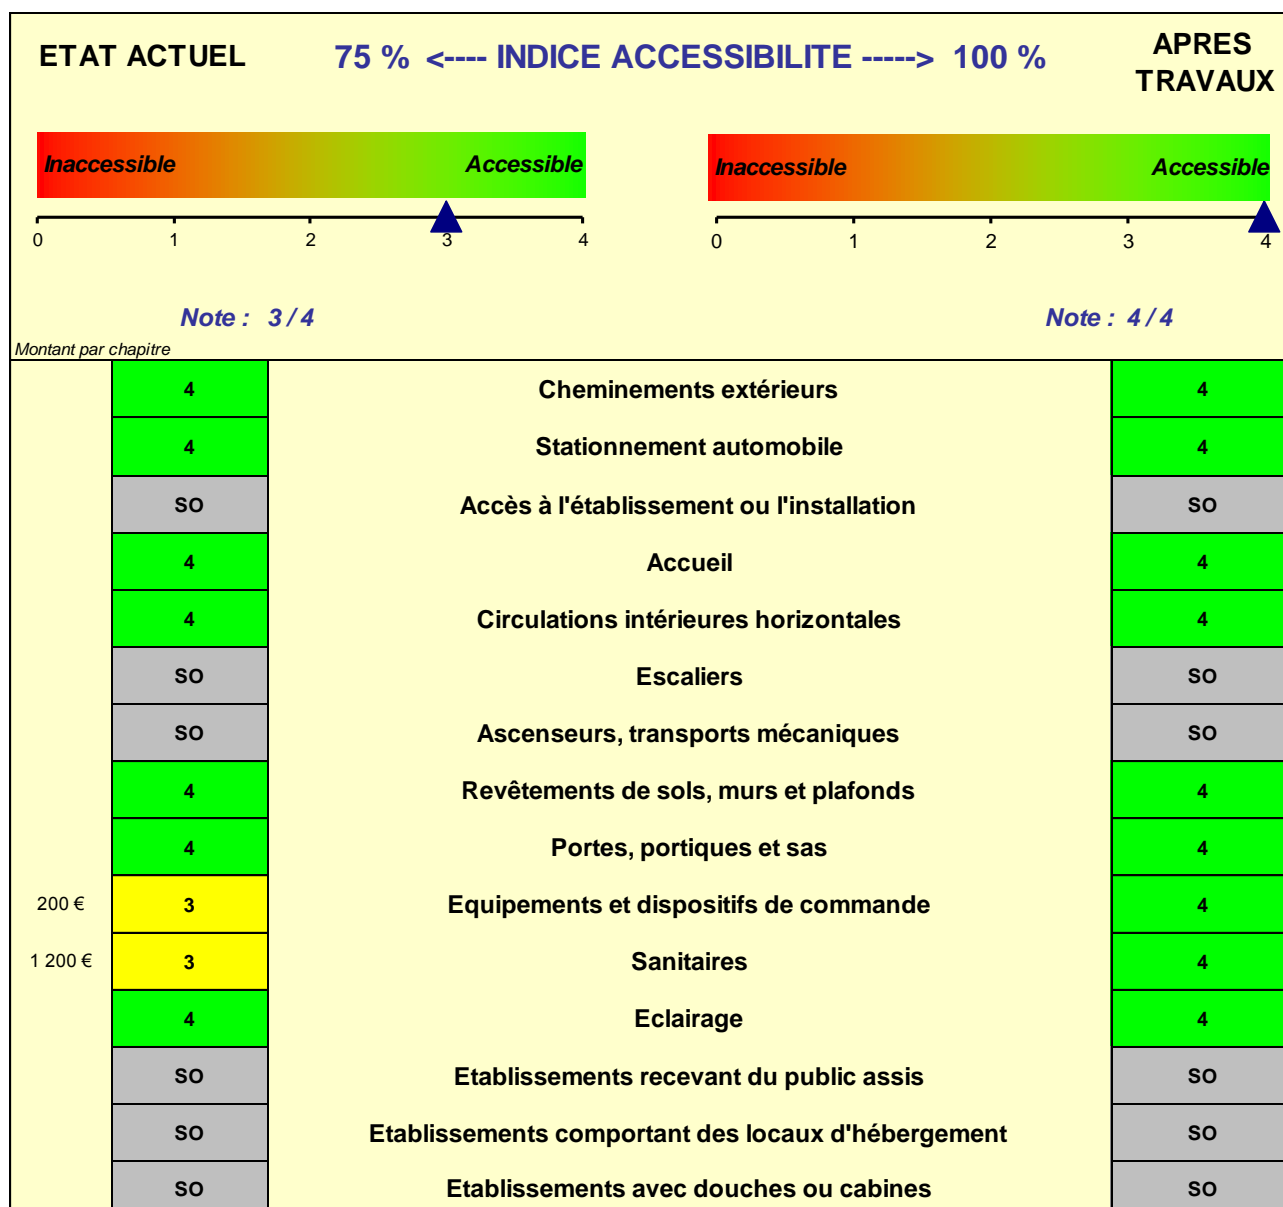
ETAT ACTUEL

75 % <---- INDICE ACCESSIBILITE -----> 100 %

APRES TRAVAUX

Inaccessible Accessible

0 1 2 3 4

Inaccessible Accessible

0 1 2 3 4

Note : 3 / 4

Note : 4 / 4

Montant par chapitre

| | | | |
|---|---|---|---|
| | 4 | Cheminements extérieurs | 4 |
| | 4 | Stationnement automobile | 4 |
| | SO | Accès à l'établissement ou l'installation | SO |
| | 4 | Accueil | 4 |
| | 4 | Circulations intérieures horizontales | 4 |
| | SO | Escaliers | SO |
| | SO | Ascenseurs, transports mécaniques | SO |
| | 4 | Revêtements de sols, murs et plafonds | 4 |
| | 4 | Portes, portiques et sas | 4 |
| 200 € | 3 | Equipements et dispositifs de commande | 4 |
| 1 200 € | 3 | Sanitaires | 4 |
| | 4 | Eclairage | 4 |
| | SO | Etablissements recevant du public assis | SO |
| | SO | Etablissements comportant des locaux d'hébergement | SO |
| | SO | Etablissements avec douches ou cabines | SO |